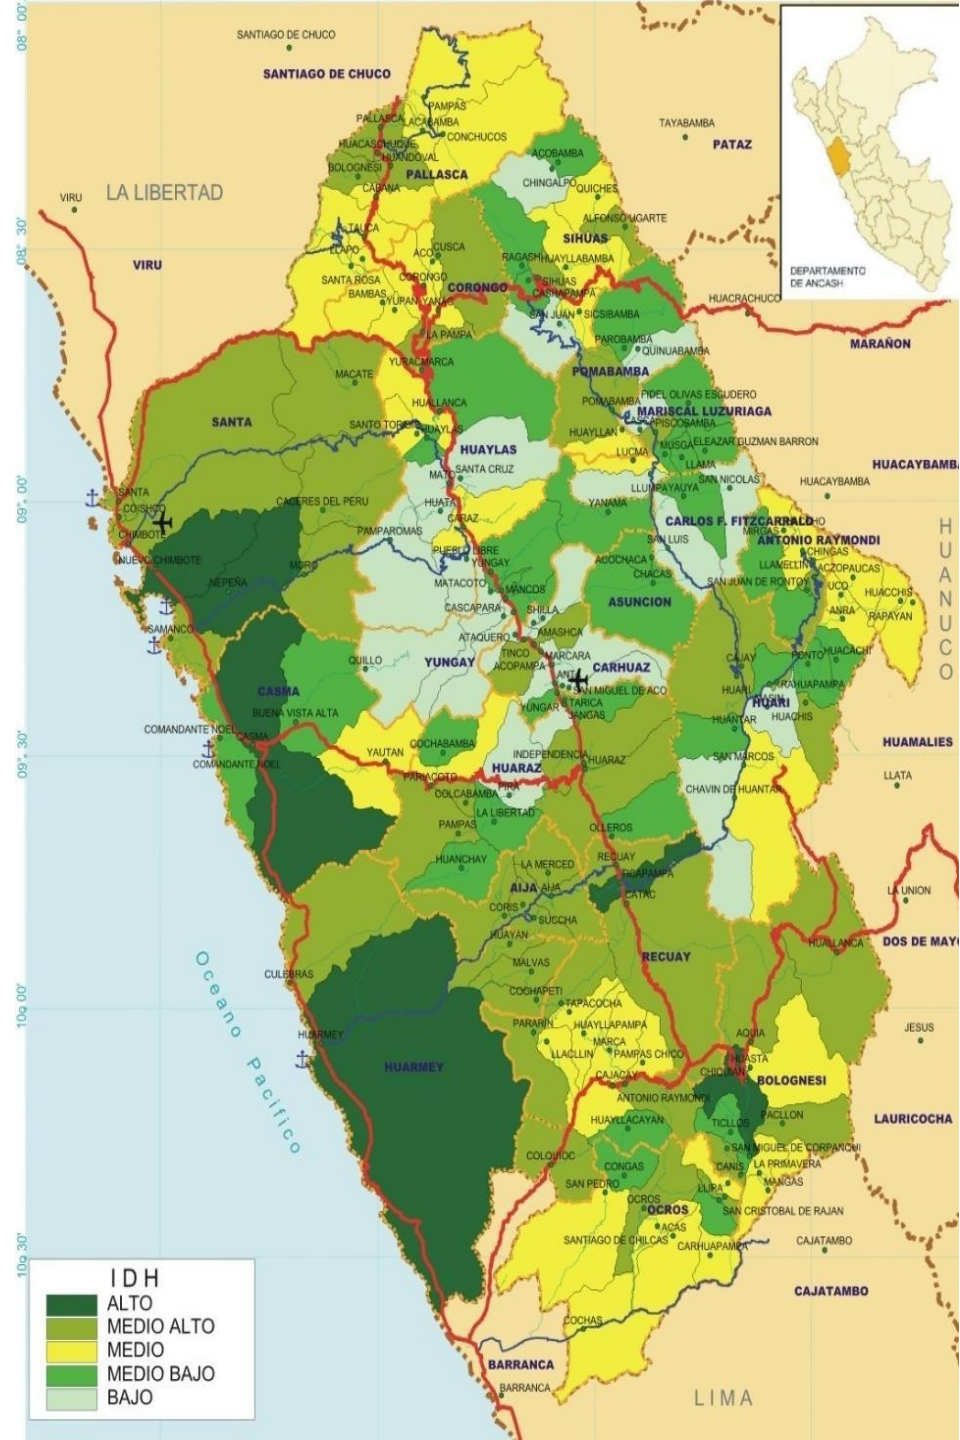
08° 00'
SANTIAGO DE CHUCO
SANTIAGO DE CHUCO
TAYABAMBA
PATAZ
DEPARTAMENTO DE ANCASH
PAMPAS
PALLASCA
LACABAMBA
CONCHUCOS
HUACASCHUQUE
HUANDOVAL
BOLOGNESI
PALLASCA
CABANA
ACOBAMBA
CHINGALPO
QUICHES
VIRU
LA LIBERTAD
08° 30'
VIRU
TAUCA
LLAPO
SANTA ROSA
BAMBAS
CORONGO
YUPAN
YANAC
ACO
CUSCA
CORONGO
ALFONSO UGARTE
SIHUAS
RAGASH
HUAYLLABAMBA
SIHUAS
CASHAPAMPA
SAN JUAN
SICSIBAMBA
HUACRACHUCO
PAROBAMBA
QUINUABAMBA
MARAÑON
LA PAMPA
YURACMARCA
MACATE
POMABAMBA
FIDEL OLIVAS ESCUDERO
POMABAMBA
MARISCAL LUZURIAGA
PISCOBAMBA
HUALLANCA
SANTA
SANTO TORIBIO
HUAYLAS
HUAYLAS
HUAYLLAN
MUSGA
ELEAZAR GUZMAN BARRON
LUCMA
LLAMA
HUACAYBAMBA
SANTA CRUZ
MATO
SAN NICOLAS
HUACAYBAMBA
LLUMPA
YAUYA
09° 00'
SANTA
COISHCO
CHIMBOTE
CACERES DEL PERU
HUATA
CARAZ
YANAMA
CARLOS F. FITZCARRALD
ANTONIO RAYMONDI
PAMPAROMAS
PUEBLO LIBRE
YUNGAY
SAN LUIS
MIRGAS
CHINGAS
LLAMELLIN
ACZO
PAUCAS
NUEVO CHIMBOTE
MORO
NEPEÑA
MATACOTO
MANCOS
ACOCHACA
CHACAS
SAN JUAN DE RONTOY
UCO
HUACCHIS
ANRA
RAPAYAN
HUANUCO
SAMANCO
CASCAPARA
SHILLA
ASUNCION
ATAQUERO
AMASHCA
TINCO
ACOPAMPA
MARCARA
CARHUAZ
ANTA
TARICA
SAN MIGUEL DE ACO
QUILLO
YUNGAY
CAJAY
PONTO
HUACACHI
RAHUAPAMPA
HUARI
HUARI
CASMA
BUENA VISTA ALTA
YUNGAR
SANGAS
HUANTAR
HUACHIS
COMANDANTE NOEL
CASMA
COMANDANTE NOEL
09° 30'
YAUTAN
COCHABAMBA
INDEPENDENCIA
HUARAZ
HUARAZ
SAN MARCOS
HUAMALIES
PARIACOTO
COLCABAMBA
PIRA
LLATA
CHAVIN DE HUANTAR
PAMPAS
LA LIBERTAD
OLLEROS
HUANCHAY
LA MERCED
RECUAY
TICAPAMPA
AIJA
AIJA
CATAC
LA UNION
CORIS
SUCCHA
HUAYAN
RECUAY
HUALLANCA
DOS DE MAYO
CULEBRAS
MALVAS
Oceano Pacifico
10° 00'
COCHAPETI
TAPACOCHA
PARARIN
HUAYLLAPAMPA
MARCA
LLACLLIN
PAMPAS CHICO
AQUIA
JESUS
HUARMEY
HUARMEY
CAJACAY
HUASTA
CHIQUIAN
BOLOGNESI
ANTONIO RAYMONDI
HUAYLLACAYAN
TICLLOS
PACLLON
LAURICOCHA
COLQUIOC
SAN MIGUEL DE CORPANQUI
CONGAS
CANIS
LA PRIMAVERA
MANGAS
SAN PEDRO
LLIPA
OCROS
OCROS
SAN CRISTOBAL DE RAJAN
ACAS
10° 30'
SANTIAGO DE CHILCAS
CARHUAPAMPA
CAJATAMBO
CAJATAMBO
IDH
ALTO
MEDIO ALTO
MEDIO
MEDIO BAJO
BAJO
COCHAS
BARRANCA
BARRANCA
LIMA